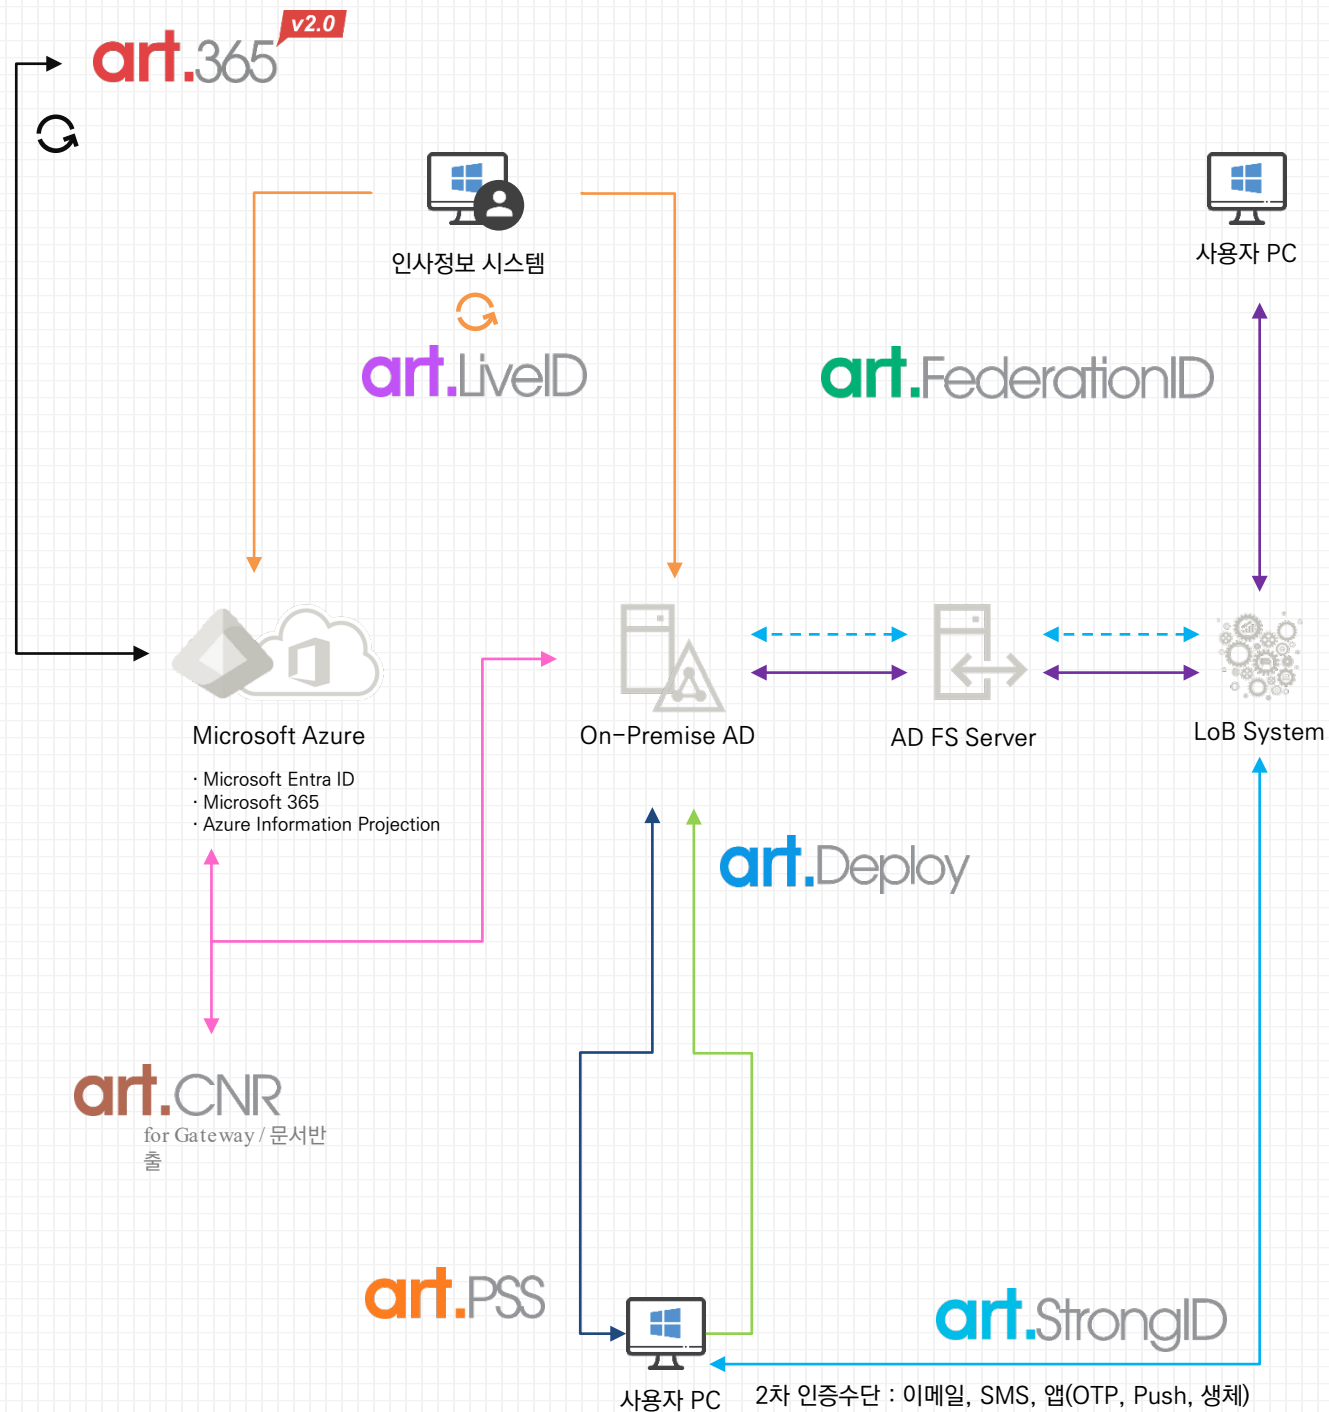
art.365 v2.0

인사정보 시스템

art.LiveID

사용자 PC

art.FederationID

Microsoft Azure

· Microsoft Entra ID
· Microsoft 365
· Azure Information Projection

On-Premise AD

AD FS Server

LoB System

art.Deploy

art.CNR
for Gateway / 문서반출

art.PSS

사용자 PC

art.StrongID

2차 인증수단 : 이메일, SMS, 앱(OTP, Push, 생체)